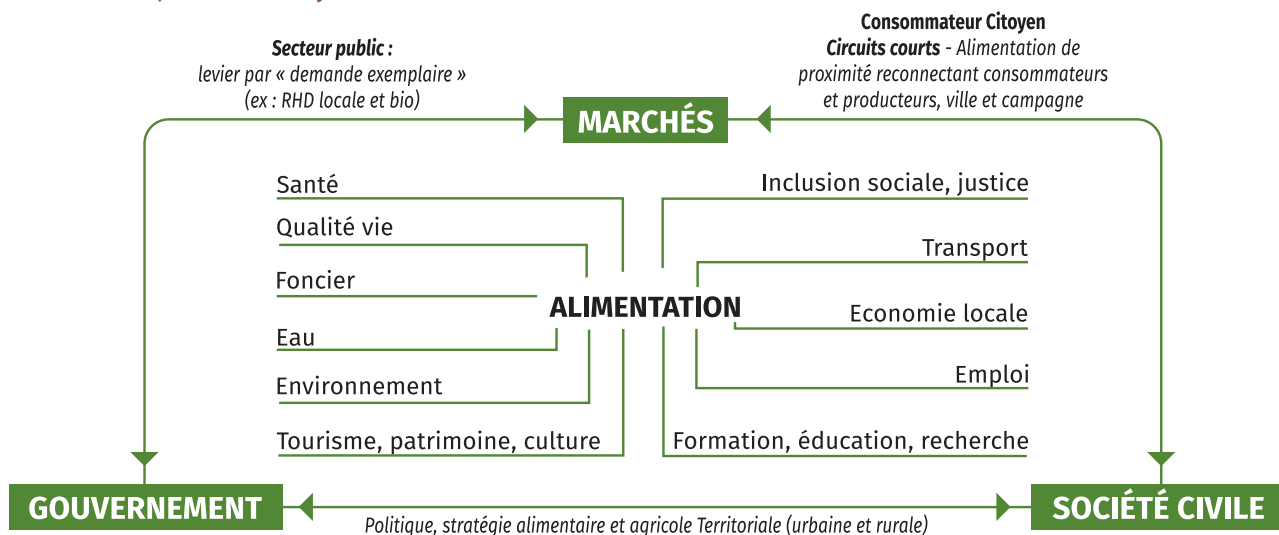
Secteur public :
levier par « demande exemplaire »
(ex : RHD locale et bio)

Consommateur Citoyen
Circuits courts - Alimentation de proximité reconnectant consommateurs et producteurs, ville et campagne

MARCHÉS

Santé
Qualité vie
Foncier
Eau
Environnement
Tourisme, patrimoine, culture

ALIMENTATION

Inclusion sociale, justice
Transport
Economie locale
Emploi
Formation, éducation, recherche

GOUVERNEMENT

SOCIÉTÉ CIVILE

Politique, stratégie alimentaire et agricole Territoriale (urbaine et rurale)